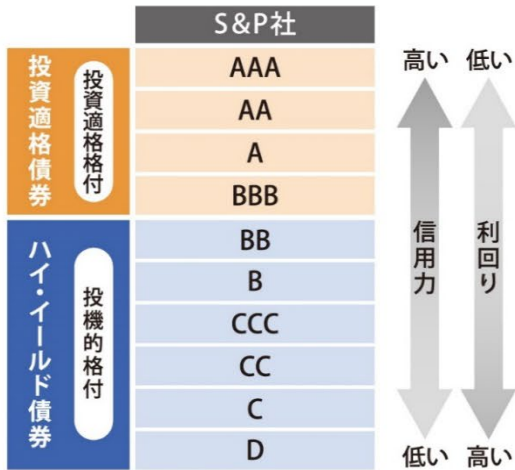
| | | S&P社 |
|---|---|---|
| 投資適格債券 | 投資適格格付 | AAA |
| | | AA |
| | | A |
| | | BBB |
| ハイ・イールド債券 | 投機的格付 | BB |
| | | B |
| | | CCC |
| | | CC |
| | | C |
| | | D |

高い 低い

信用力

利回り

低い 高い